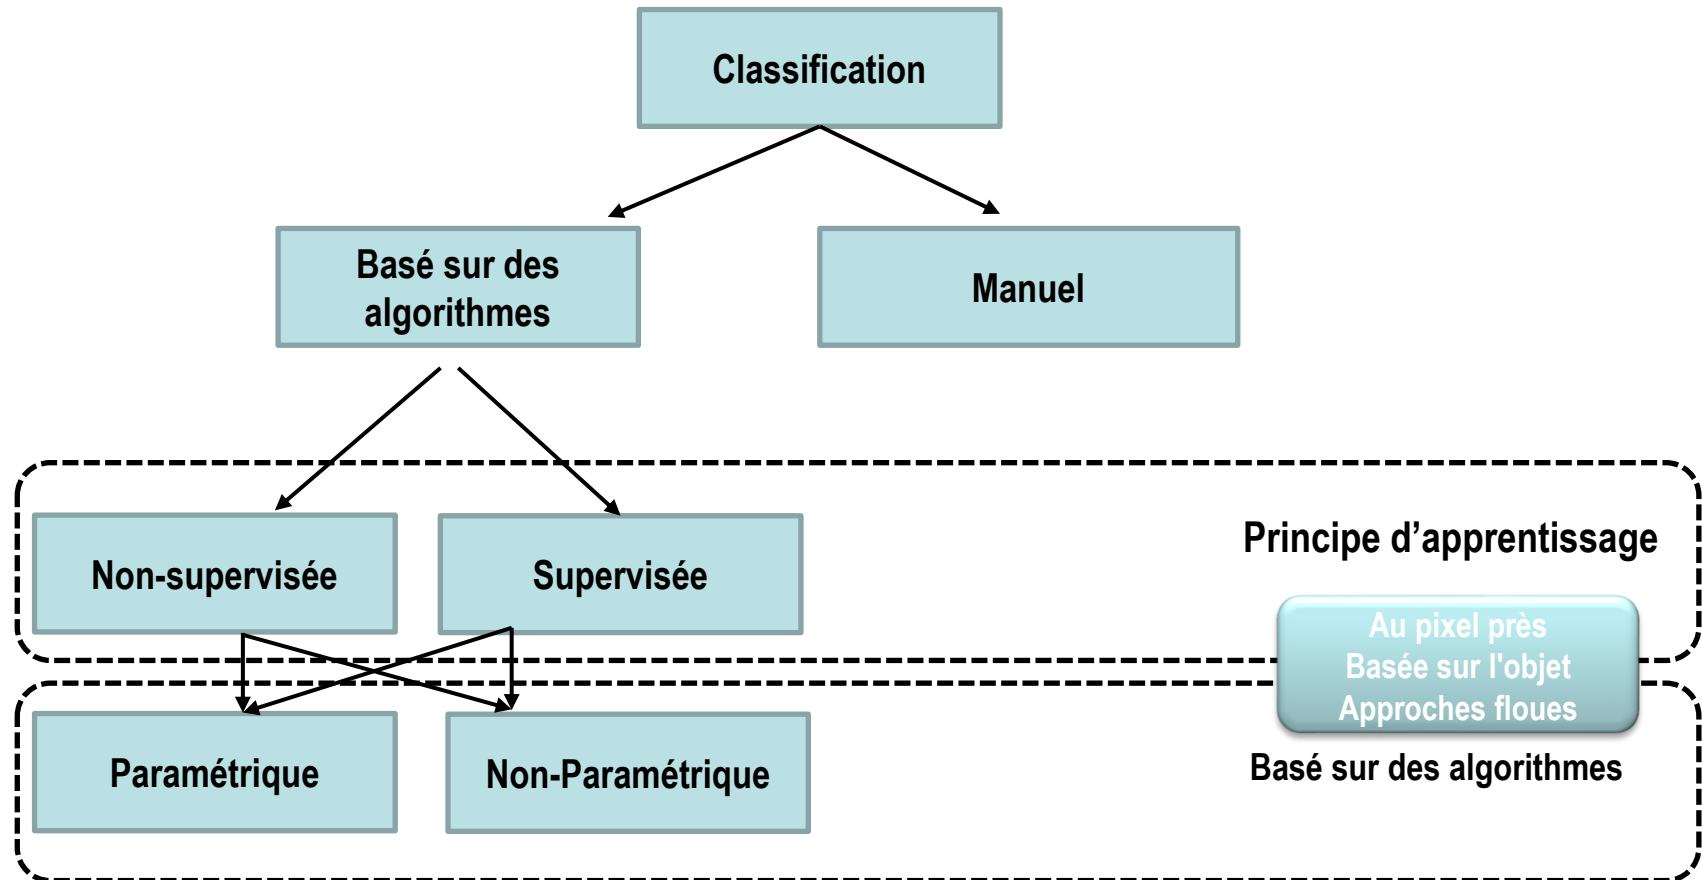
Classification

Basé sur des algorithmes

Manuel

Non-supervisée

Supervisée

Principe d'apprentissage

Au pixel près
Basée sur l'objet
Approches floues

Paramétrique

Non-Paramétrique

Basé sur des algorithmes